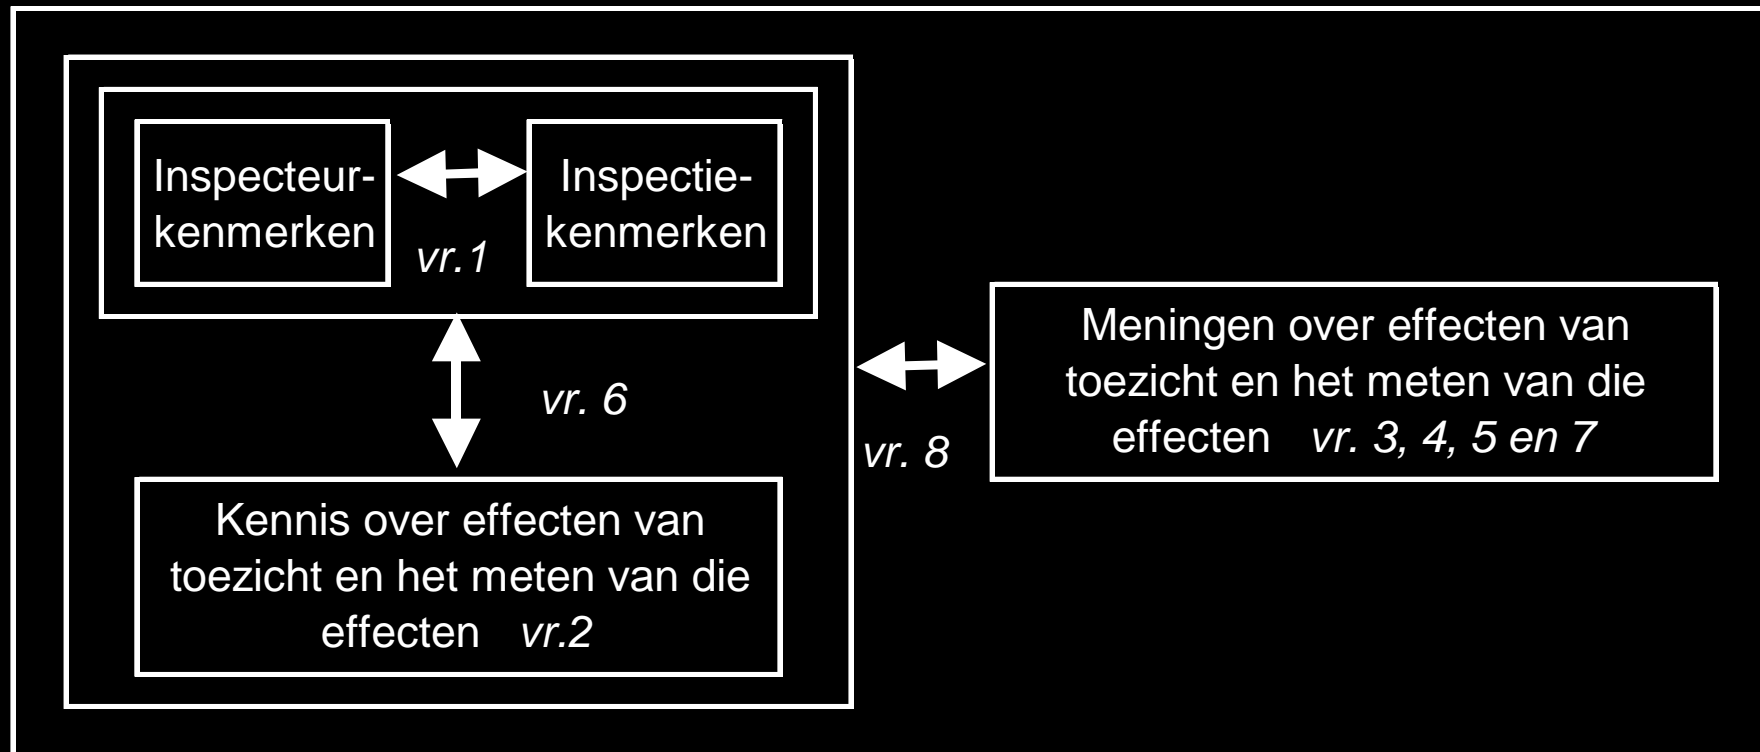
Inspecteur-kenmerken

vr.1

Inspectie-kenmerken

vr. 6

Kennis over effecten van toezicht en het meten van die effecten vr.2

vr. 8

Meningen over effecten van toezicht en het meten van die effecten vr. 3, 4, 5 en 7